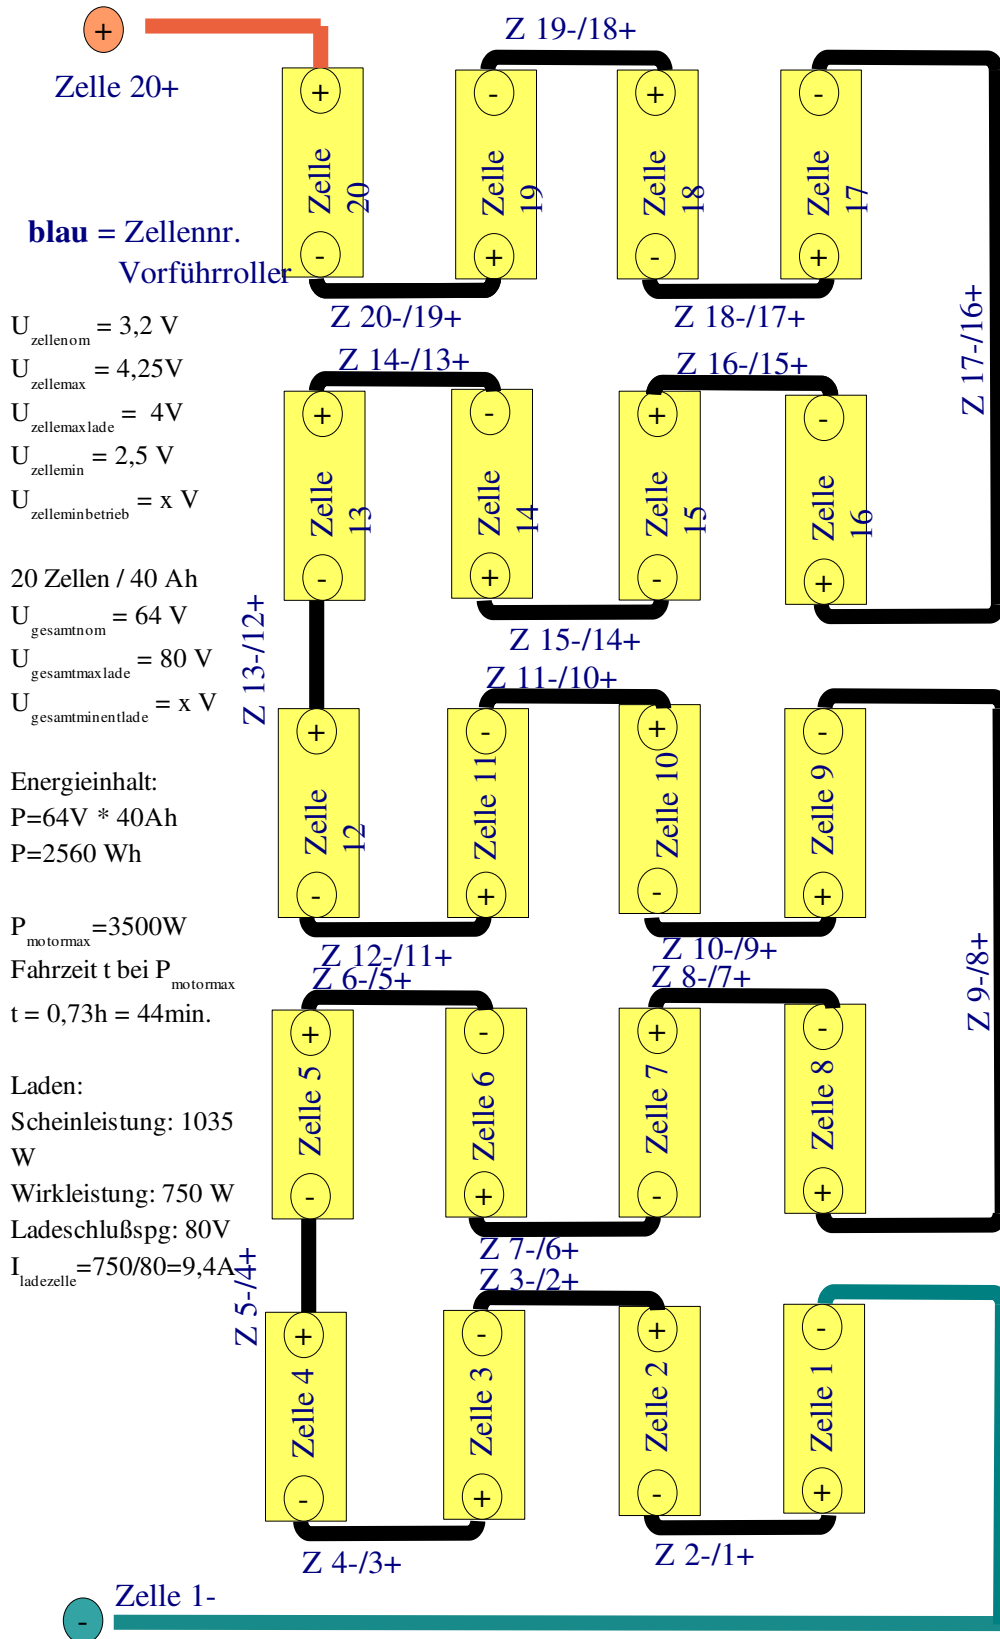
+ Zelle 20+

blau = Zellennr. Vorführroller

$U_{zellenom}$ = 3,2 V
$U_{zellemax}$ = 4,25V
$U_{zellemaxlade}$ = 4V
$U_{zellemin}$ = 2,5 V
$U_{zelleminbetrieb}$ = x V

20 Zellen / 40 Ah
$U_{gesamtnom}$ = 64 V
$U_{gesamtmaxlade}$ = 80 V
$U_{gesamtminentlade}$ = x V

Energieinhalt:
P=64V * 40Ah
P=2560 Wh

$P_{motormax}$=3500W
Fahrzeit t bei $P_{motormax}$
t = 0,73h = 44min.

Laden:
Scheinleistung: 1035 W
Wirkleistung: 750 W
Ladeschlußspg: 80V
$I_{ladezelle}$=750/80=9,4A

Z 19-/18+
+ Zelle 20 -
- Zelle 19 +
+ Zelle 18 -
- Zelle 17 +
Z 20-/19+
Z 18-/17+
Z 17-/16+
Z 14-/13+
Z 16-/15+
+ Zelle 13 -
- Zelle 14 +
+ Zelle 15 -
- Zelle 16 +
Z 13-/12+
Z 15-/14+
Z 11-/10+
+ Zelle 12 -
- Zelle 11 +
+ Zelle 10 -
- Zelle 9 +
Z 12-/11+
Z 10-/9+
Z 9-/8+
Z 6-/5+
Z 8-/7+
+ Zelle 5 -
- Zelle 6 +
+ Zelle 7 -
- Zelle 8 +
Z 7-/6+
Z 3-/2+
Z 5-/4+
+ Zelle 4 -
- Zelle 3 +
+ Zelle 2 -
- Zelle 1 +
Z 4-/3+
Z 2-/1+
- Zelle 1-